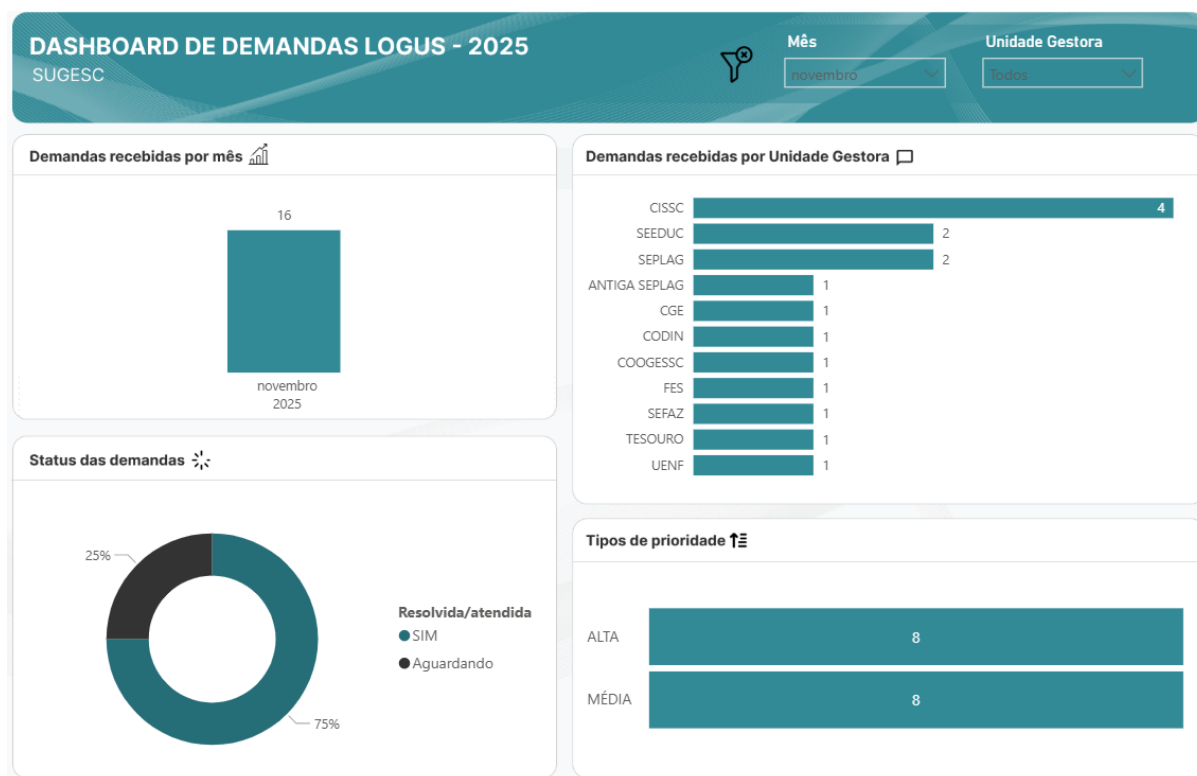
DASHBOARD DE DEMANDAS LOGUS - 2025
SUGESC

Mês
novembro

Unidade Gestora
Todos

Demandas recebidas por mês

16

novembro
2025

Demandas recebidas por Unidade Gestora

| Unidade | Demandas |
|---|---|
| CISSC | 4 |
| SEEDUC | 2 |
| SEPLAG | 2 |
| ANTIGA SEPLAG | 1 |
| CGE | 1 |
| CODIN | 1 |
| COOGESSC | 1 |
| FES | 1 |
| SEFAZ | 1 |
| TESOURO | 1 |
| UENF | 1 |

Status das demandas

25%
75%

Resolvida/atendida
SIM
Aguardando

Tipos de prioridade

ALTA 8
MÉDIA 8